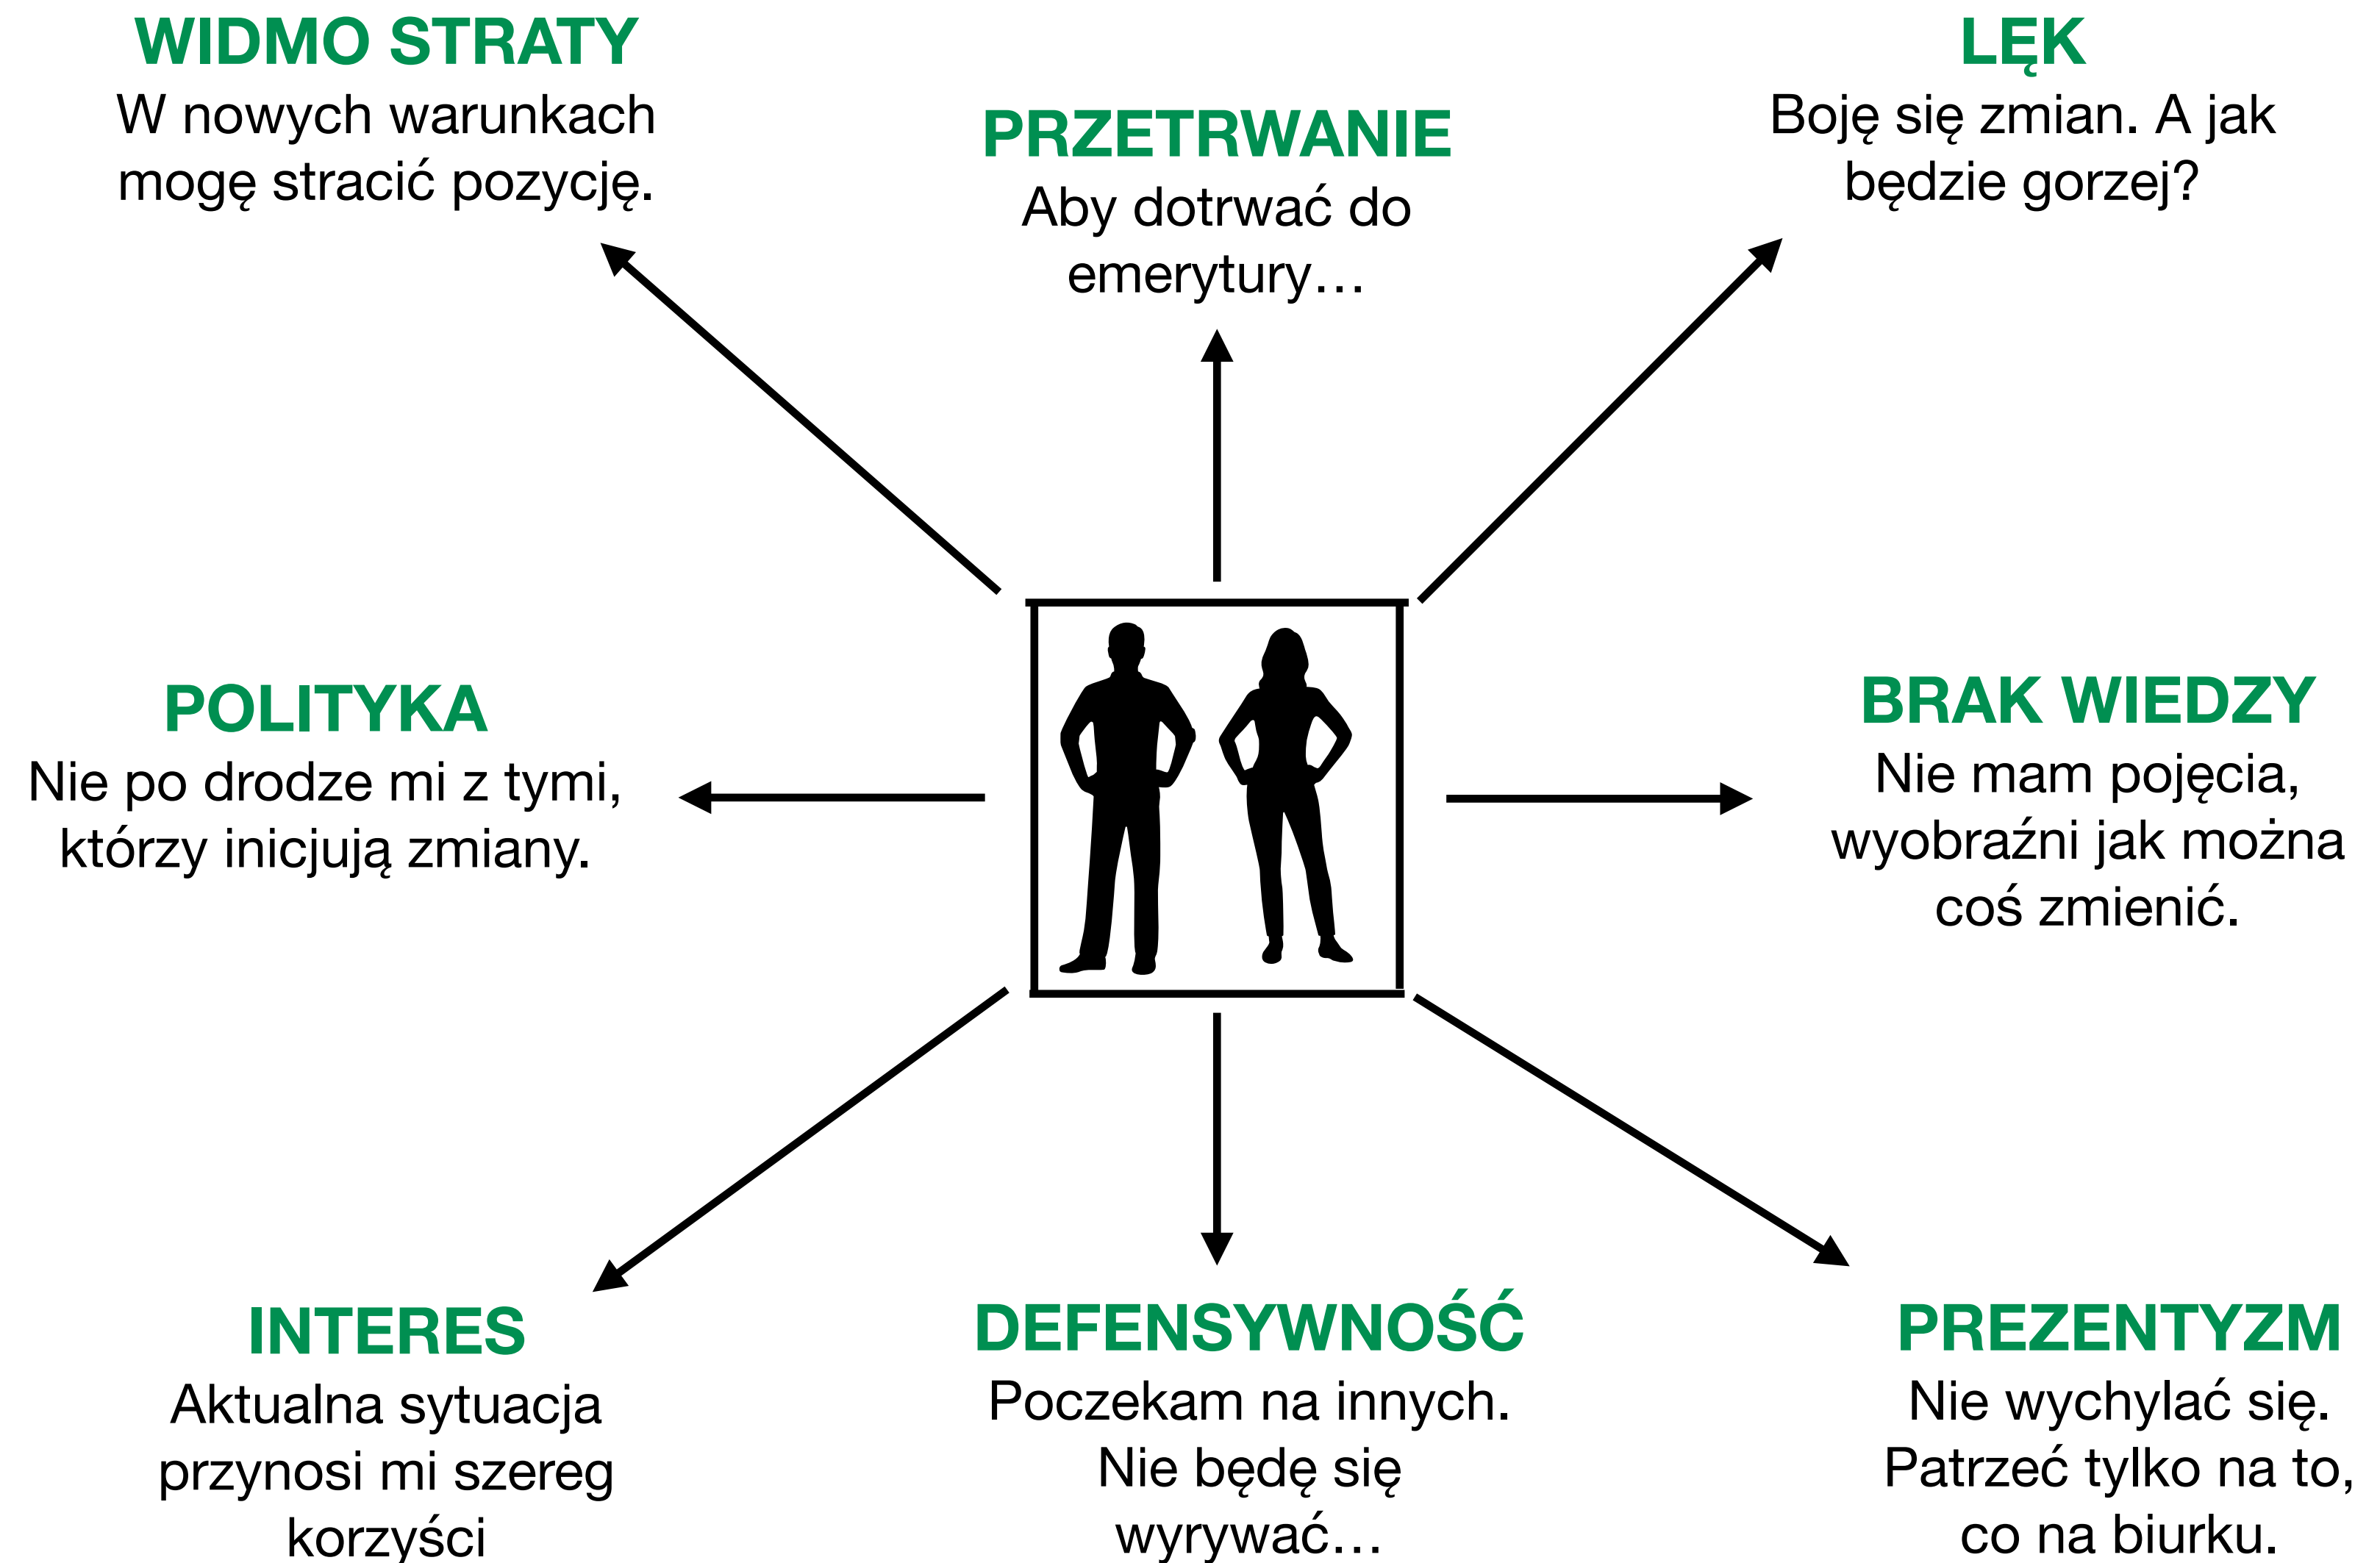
WIDMO STRATY
W nowych warunkach mogę stracić pozycję.

PRZETRWANIE
Aby dotrwać do emerytury…

LĘK
Boję się zmian. A jak będzie gorzej?

POLITYKA
Nie po drodze mi z tymi, którzy inicjują zmiany.

BRAK WIEDZY
Nie mam pojęcia, wyobraźni jak można coś zmienić.

INTERES
Aktualna sytuacja przynosi mi szereg korzyści

DEFENSYWNOŚĆ
Poczekam na innych. Nie będę się wyrywać…

PREZENTYZM
Nie wychylać się. Patrzeć tylko na to, co na biurku.